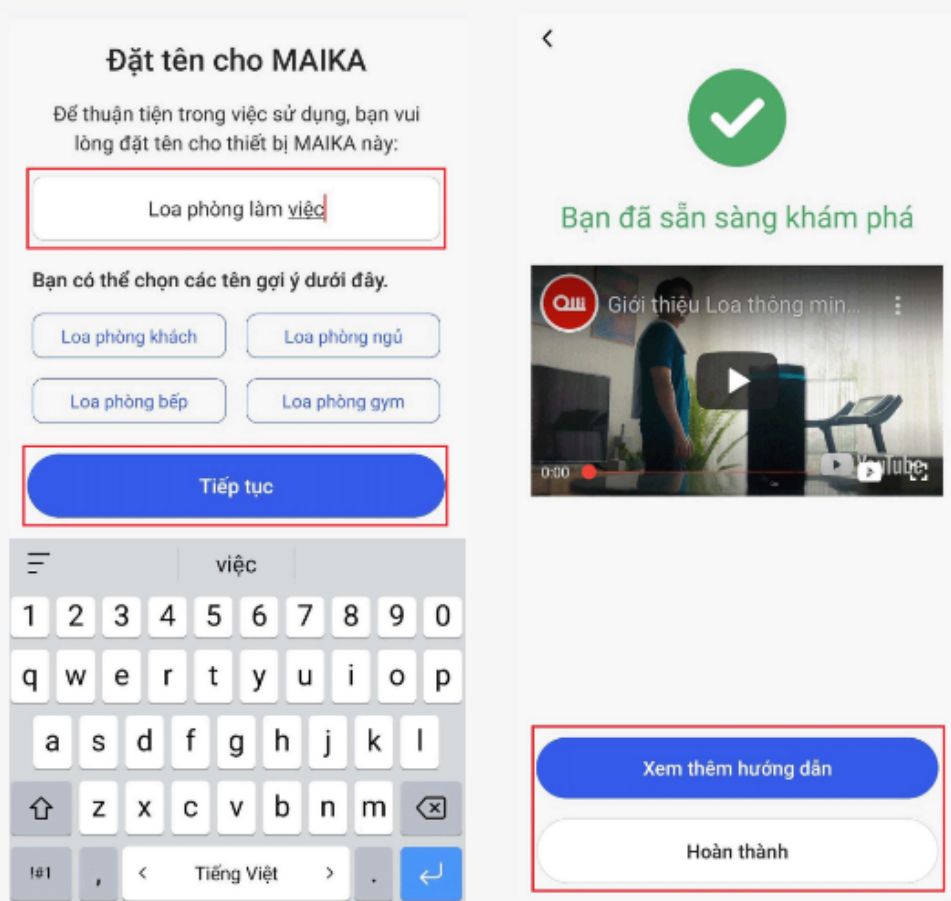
Đặt tên cho MAIKA

Để thuận tiện trong việc sử dụng, bạn vui lòng đặt tên cho thiết bị MAIKA này:

Loa phòng làm việc

Bạn có thể chọn các tên gợi ý dưới đây.

Loa phòng khách
Loa phòng ngủ
Loa phòng bếp
Loa phòng gym

Tiếp tục

việc

1 2 3 4 5 6 7 8 9 0
q w e r t y u i o p
a s d f g h j k l
z x c v b n m
!#1 , < Tiếng Việt > .

<

Bạn đã sẵn sàng khám phá

Giới thiệu Loa thông min...
0:00
YouTube

Xem thêm hướng dẫn

Hoàn thành